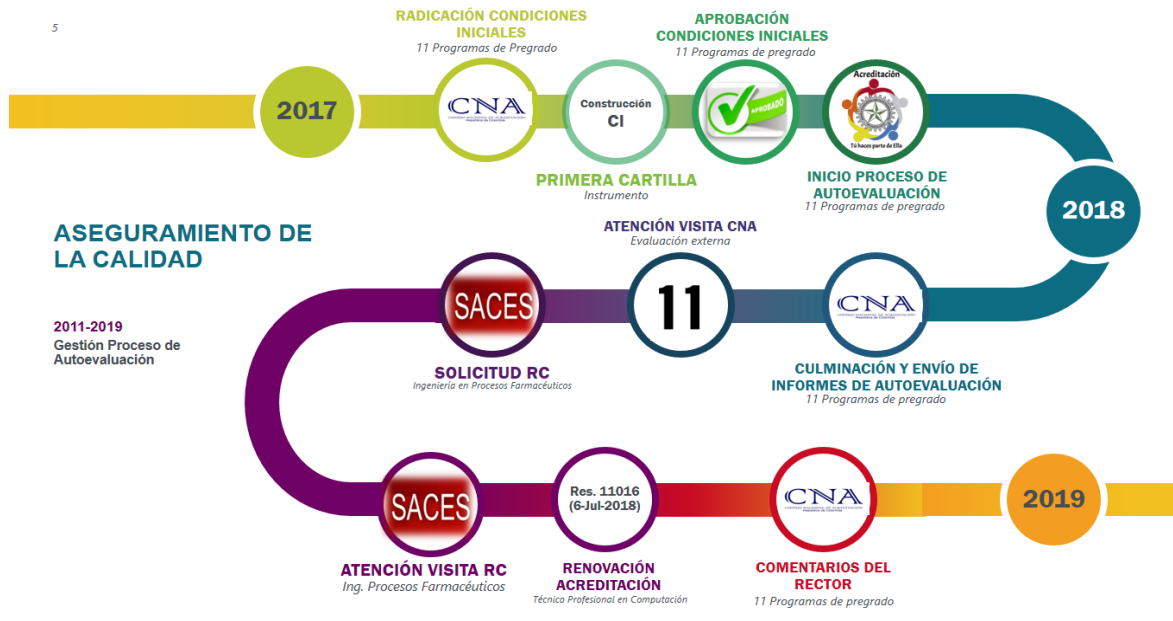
5

RADICACIÓN CONDICIONES INICIALES
11 Programas de Pregrado

APROBACIÓN CONDICIONES INICIALES
11 Programas de pregrado

2017

CNA

Construcción
CI

APROBADO

Acreditación
Tú haces parte de Ella

PRIMERA CARTILLA
Instrumento

INICIO PROCESO DE AUTOEVALUACIÓN
11 Programas de pregrado

2018

ASEGURAMIENTO DE LA CALIDAD

2011-2019
Gestión Proceso de Autoevaluación

ATENCIÓN VISITA CNA
Evaluación externa

SACES

11

CNA

SOLICITUD RC
Ingeniería en Procesos Farmacéuticos

CULMINACIÓN Y ENVÍO DE INFORMES DE AUTOEVALUACIÓN
11 Programas de pregrado

SACES

Res. 11016
(6-Jul-2018)

CNA

2019

ATENCIÓN VISITA RC
Ing. Procesos Farmacéuticos

RENOVACIÓN ACREDITACIÓN
Técnico Profesional en Computación

COMENTARIOS DEL RECTOR
11 Programas de pregrado